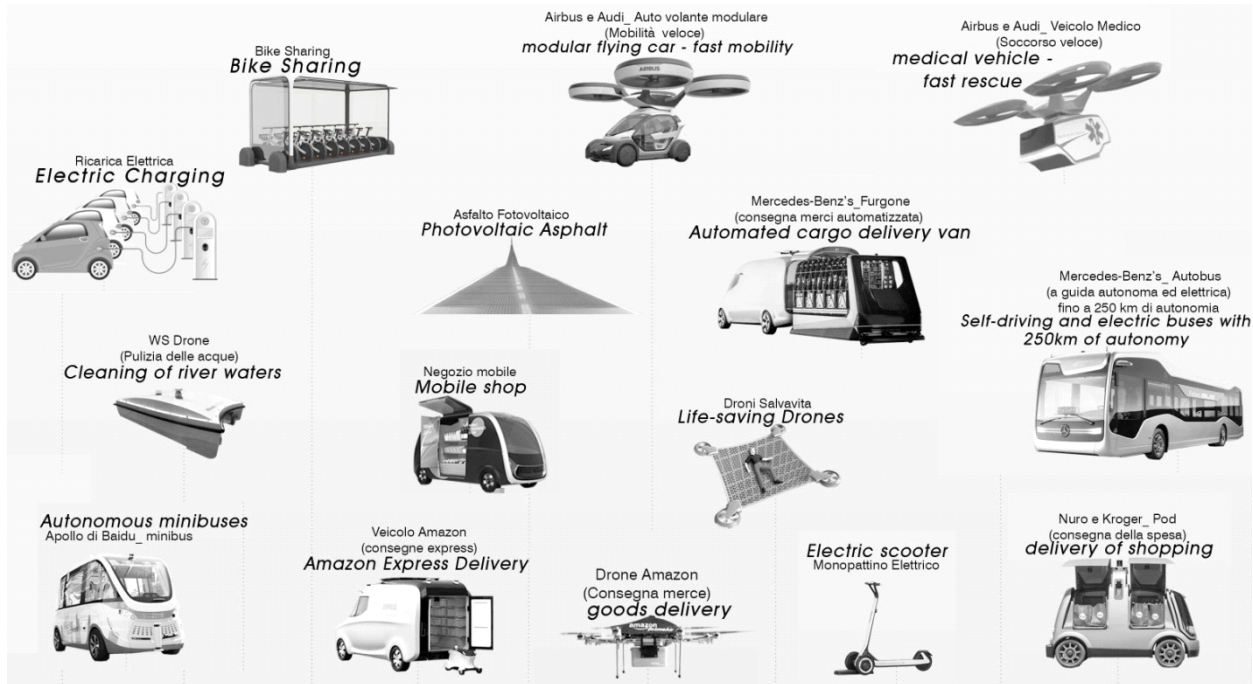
Bike Sharing
Bike Sharing

Airbus e Audi_ Auto volante modulare
(Mobilità veloce)
modular flying car - fast mobility

AIRBUS

Airbus e Audi_ Veicolo Medico
(Soccorso veloce)
medical vehicle - fast rescue

Ricarica Elettrica
Electric Charging

Asfalto Fotovoltaico
Photovoltaic Asphalt

Mercedes-Benz's_Furgone
(consegna merci automatizzata)
Automated cargo delivery van

Mercedes-Benz's_ Autobus
(a guida autonoma ed elettrica)
fino a 250 km di autonomia
Self-driving and electric buses with 250km of autonomy

WS Drone
(Pulizia delle acque)
Cleaning of river waters

Negozio mobile
Mobile shop

Droni Salvavita
Life-saving Drones

Autonomous minibuses
Apollo di Baidu_ minibus

Veicolo Amazon
(consegne express)
Amazon Express Delivery

Drone Amazon
(Consegna merce)
goods delivery

amazon

Electric scooter
Monopattino Elettrico

Nuro e Kroger_ Pod
(consegna della spesa)
delivery of shopping